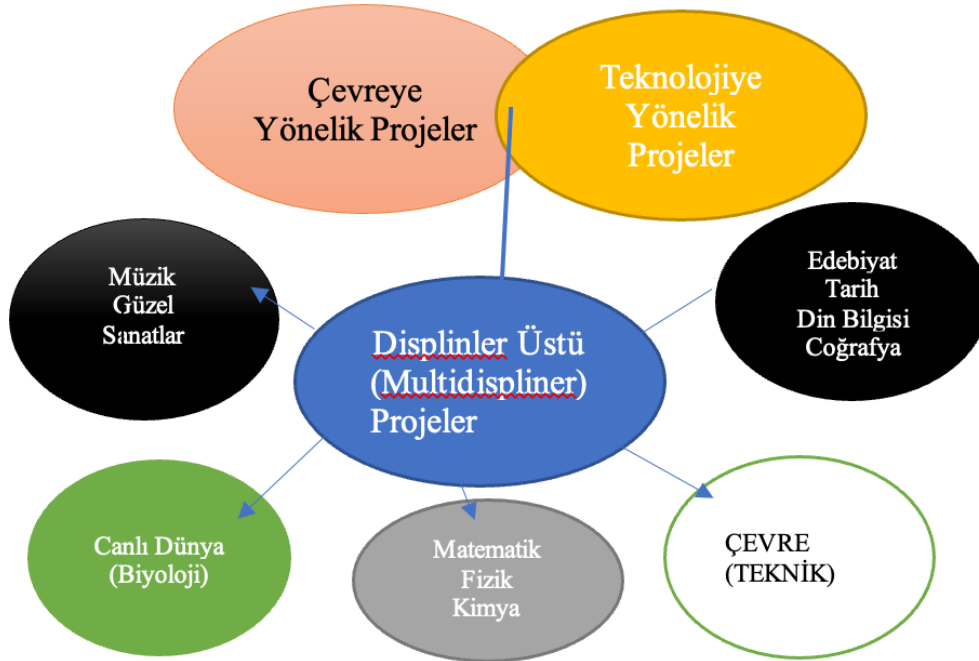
Çevreye Yönelik Projeler

Teknolojiye Yönelik Projeler

Müzik
Güzel
Sanatlar

Displinler Üstü (Multidispliner) Projeler

Edebiyat
Tarih
Din Bilgisi
Coğrafya

Canlı Dünya (Biyoloji)

Matematik
Fizik
Kimya

ÇEVRE (TEKNİK)